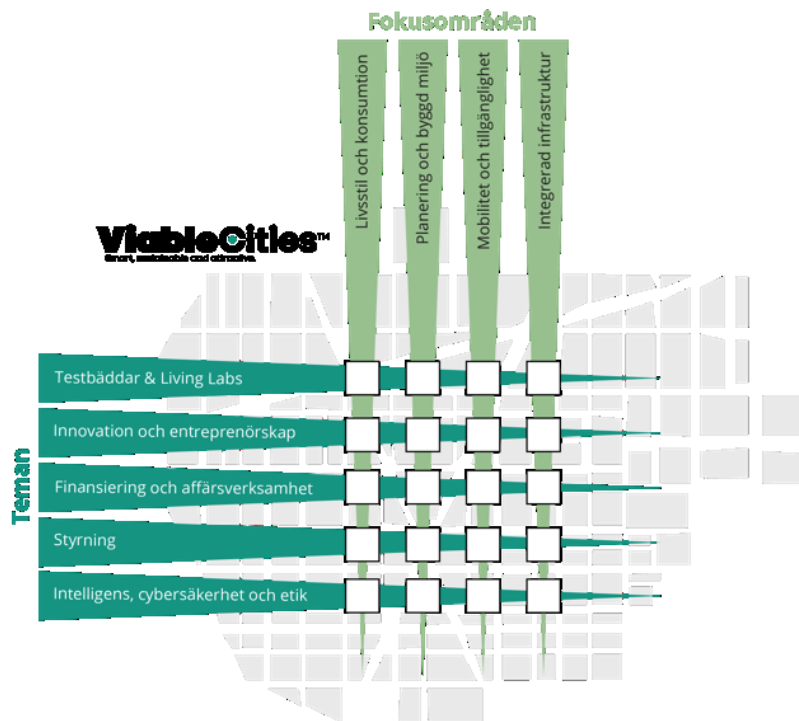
Fokusområden

Livsstil och konsumtion

Planering och byggd miljö

Mobilitet och tillgänglighet

Integrerad infrastruktur

ViableCities™
Smart, sustainable and attractive.

Teman

Testbäddar & Living Labs

Innovation och entreprenörskap

Finansiering och affärsverksamhet

Styrning

Intelligens, cybersäkerhet och etik